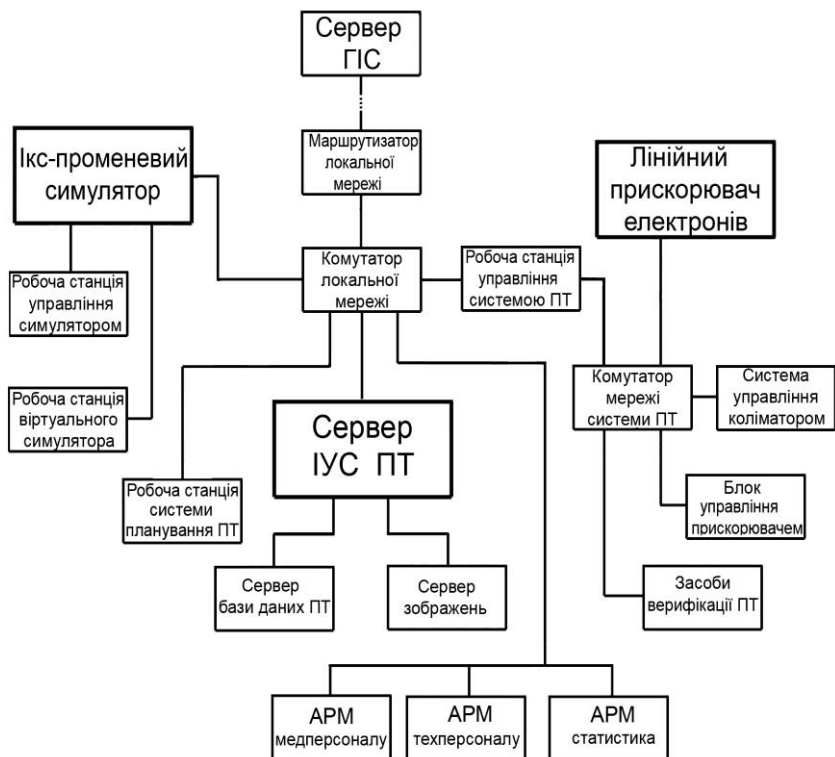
Сервер ГІС

Маршрутизатор локальної мережі

Ікс-променевий симулятор

Лінійний прискорювач електронів

Робоча станція управління симулятором

Комутатор локальної мережі

Робоча станція управління системою ПТ

Робоча станція віртуального симулятора

Комутатор мережі системи ПТ

Система управління коліматором

Сервер ІУС ПТ

Робоча станція системи планування ПТ

Блок управління прискорювачем

Сервер бази даних ПТ

Сервер зображень

Засоби верифікації ПТ

АРМ медперсоналу

АРМ техперсоналу

АРМ статистика